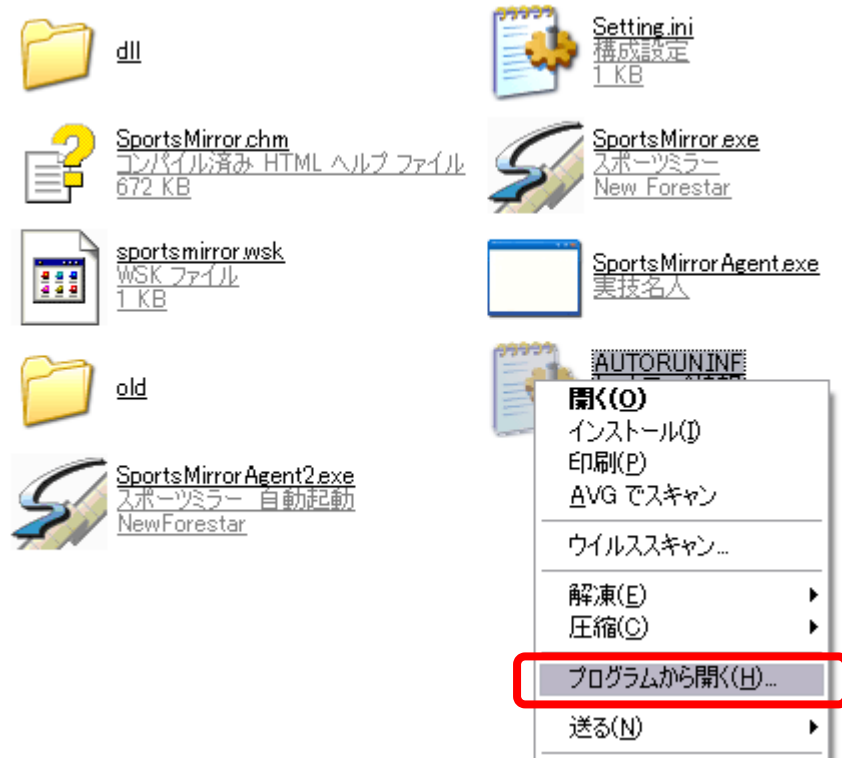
dll

Setting.ini
構成設定
1 KB

SportsMirror.chm
コンパイル済み HTML ヘルプ ファイル
672 KB

SportsMirror.exe
スポーツミラー
New Forestar

sportsmirror.wsk
WSK ファイル
1 KB

SportsMirrorAgent.exe
実技名人

old

AUTORUN.INF
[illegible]

SportsMirrorAgent2.exe
スポーツミラー 自動起動
NewForestar

開く(O)
インストール(I)
印刷(P)
AVG でスキャン
ウイルススキャン...
解凍(E)
圧縮(C)
プログラムから開く(H)...
送る(N)